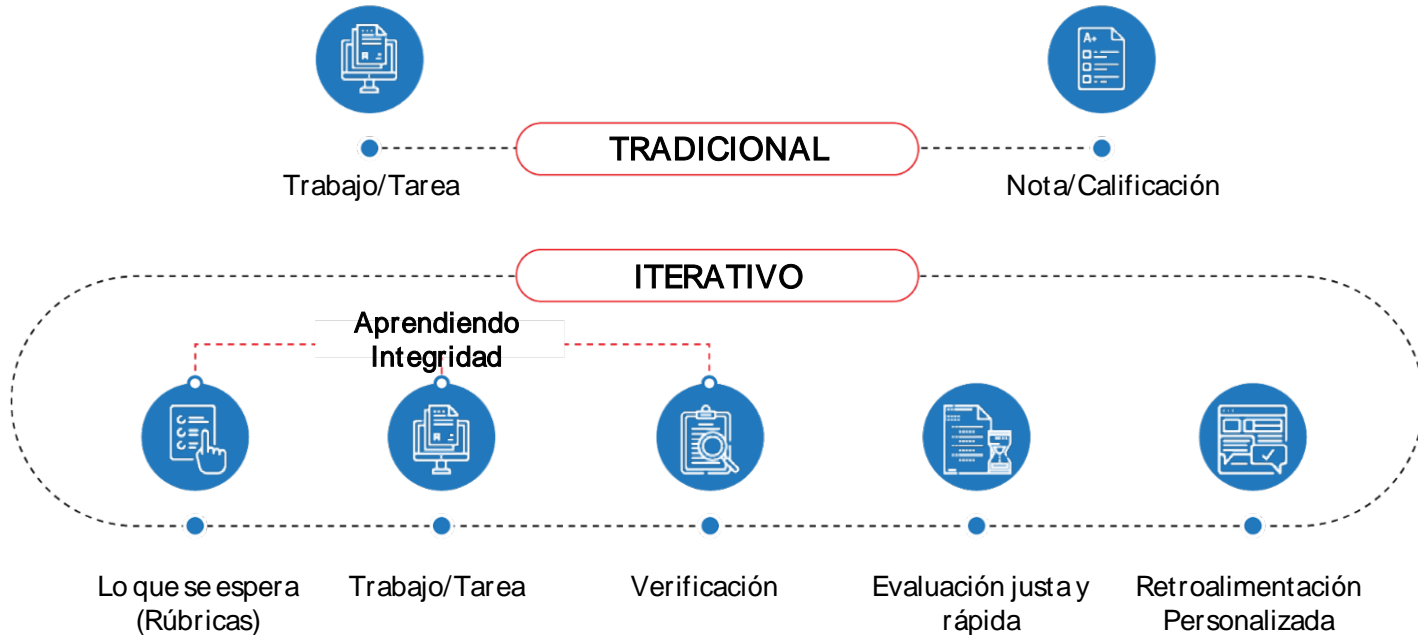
A+

TRADICIONAL

Trabajo/Tarea

Nota/Calificación

ITERATIVO

Aprendiendo Integridad

Lo que se espera (Rúbricas)

Trabajo/Tarea

Verificación

Evaluación justa y rápida

Retroalimentación Personalizada